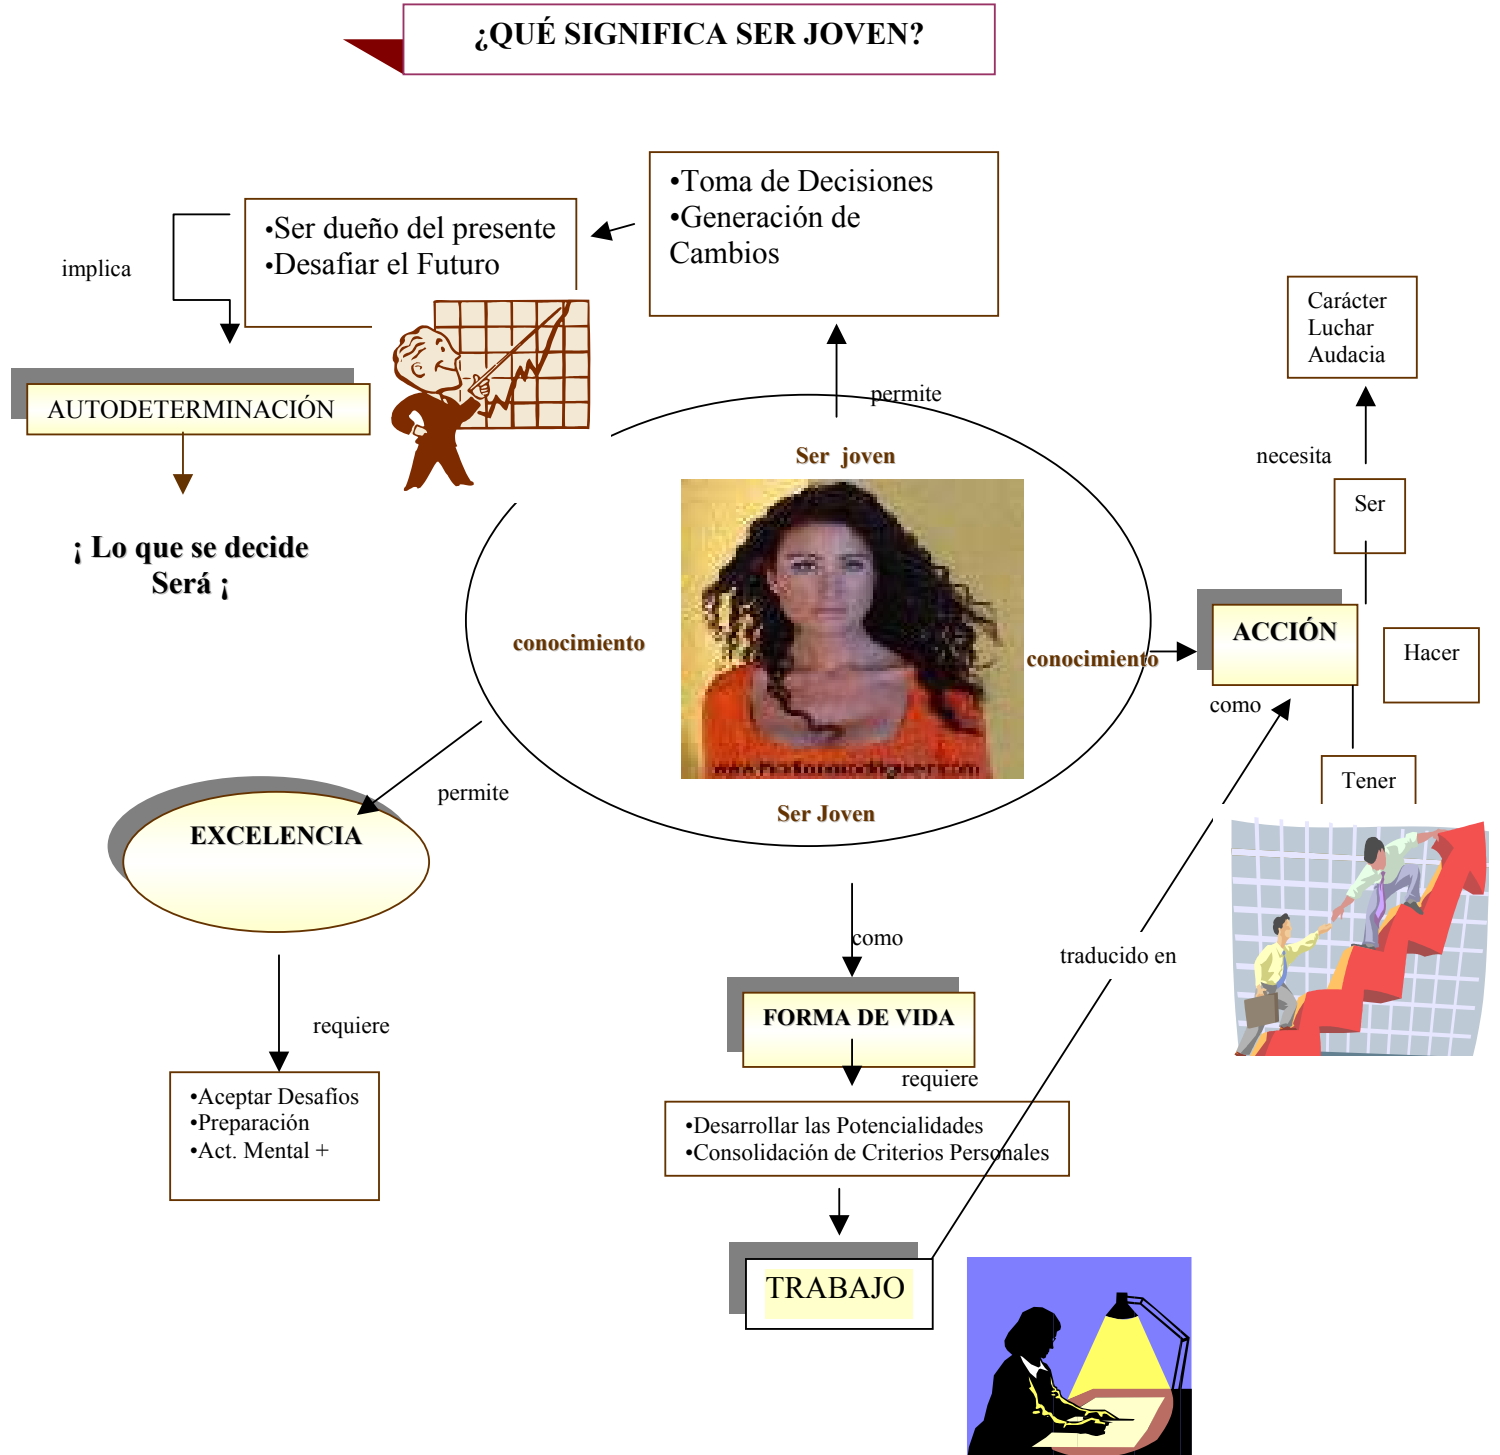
¿QUÉ SIGNIFICA SER JOVEN?

•Toma de Decisiones
•Generación de Cambios

•Ser dueño del presente
•Desafiar el Futuro

implica

AUTODETERMINACIÓN

¡ Lo que se decide Será ¡

permite

Ser joven

conocimiento

conocimiento

Ser Joven

Carácter
Luchar
Audacia

necesita

Ser

ACCIÓN

Hacer

como

Tener

EXCELENCIA

permite

requiere

•Aceptar Desafíos
•Preparación
•Act. Mental +

como

FORMA DE VIDA

requiere

traducido en

•Desarrollar las Potencialidades
•Consolidación de Criterios Personales

TRABAJO